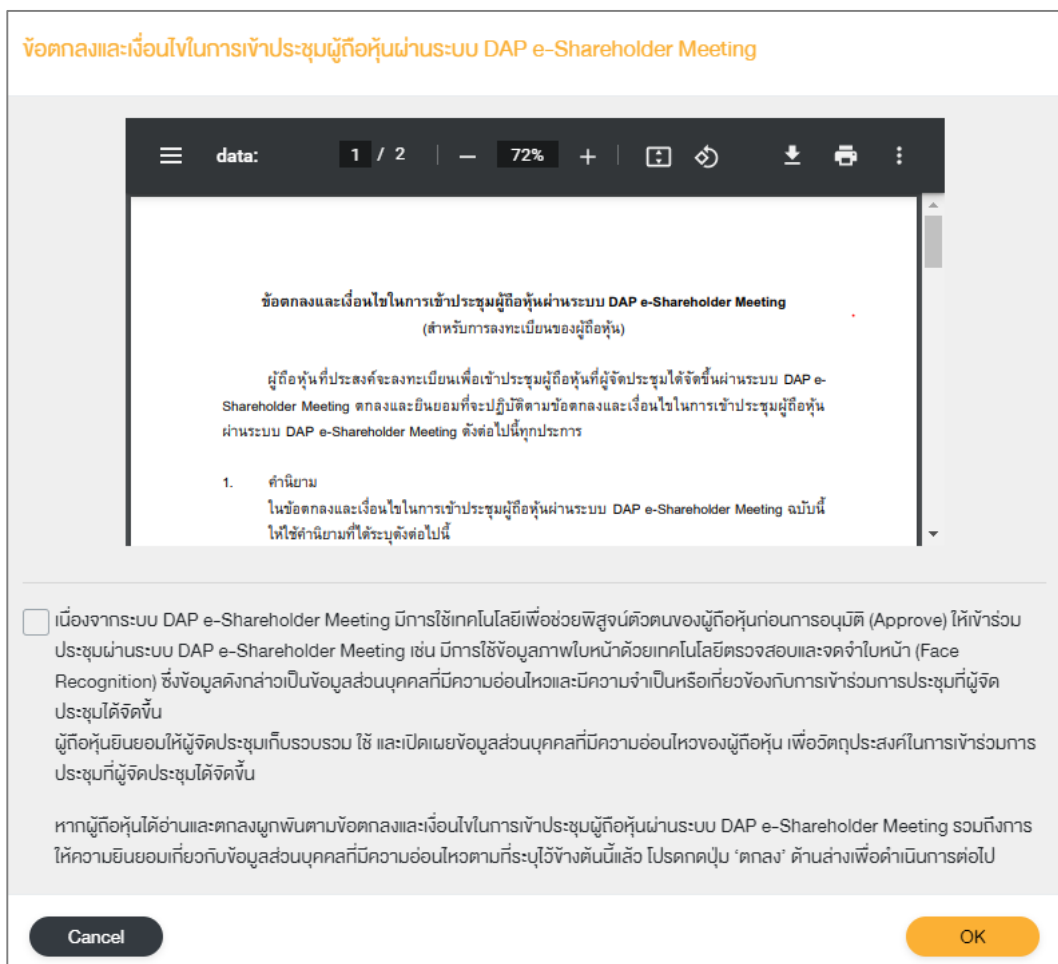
ข้อตกลงและเงื่อนไขในการเข้าประชุมผู้ถือหุ้นผ่านระบบ DAP e-Shareholder Meeting

data: 1 / 2 — 72% +

ข้อตกลงและเงื่อนไขในการเข้าประชุมผู้ถือหุ้นผ่านระบบ DAP e-Shareholder Meeting
(สำหรับการลงทะเบียนของผู้ถือหุ้น)

ผู้ถือหุ้นที่ประสงค์จะลงทะเบียนเพื่อเข้าประชุมผู้ถือหุ้นที่ผู้จัดประชุมได้จัดขึ้นผ่านระบบ DAP e-Shareholder Meeting ตกลงและยินยอมที่จะปฏิบัติตามข้อตกลงและเงื่อนไขในการเข้าประชุมผู้ถือหุ้นผ่านระบบ DAP e-Shareholder Meeting ดังต่อไปนี้ทุกประการ

1. คำนิยาม
ในข้อตกลงและเงื่อนไขในการเข้าประชุมผู้ถือหุ้นผ่านระบบ DAP e-Shareholder Meeting ฉบับนี้ ให้ใช้คำนิยามที่ได้ระบุดังต่อไปนี้

เนื่องจากระบบ DAP e-Shareholder Meeting มีการใช้เทคโนโลยีเพื่อช่วยพิสูจน์ตัวตนของผู้ถือหุ้นก่อนการอนุมัติ (Approve) ให้เข้าร่วมประชุมผ่านระบบ DAP e-Shareholder Meeting เช่น มีการใช้ข้อมูลภาพใบหน้าด้วยเทคโนโลยีตรวจสอบและจดจำใบหน้า (Face Recognition) ซึ่งข้อมูลดังกล่าวเป็นข้อมูลส่วนบุคคลที่มีความอ่อนไหวและมีความจำเป็นหรือเกี่ยวข้องกับการเข้าร่วมการประชุมที่ผู้จัดประชุมได้จัดขึ้น
ผู้ถือหุ้นยินยอมให้ผู้จัดประชุมเก็บรวบรวม ใช้ และเปิดเผยข้อมูลส่วนบุคคลที่มีความอ่อนไหวของผู้ถือหุ้น เพื่อวัตถุประสงค์ในการเข้าร่วมการประชุมที่ผู้จัดประชุมได้จัดขึ้น

หากผู้ถือหุ้นได้อ่านและตกลงผูกพันตามข้อตกลงและเงื่อนไขในการเข้าประชุมผู้ถือหุ้นผ่านระบบ DAP e-Shareholder Meeting รวมถึงการให้ความยินยอมเกี่ยวกับข้อมูลส่วนบุคคลที่มีความอ่อนไหวตามที่ระบุไว้ข้างต้นนี้แล้ว โปรดกดปุ่ม ‘ตกลง’ ด้านล่างเพื่อดำเนินการต่อไป

Cancel

OK